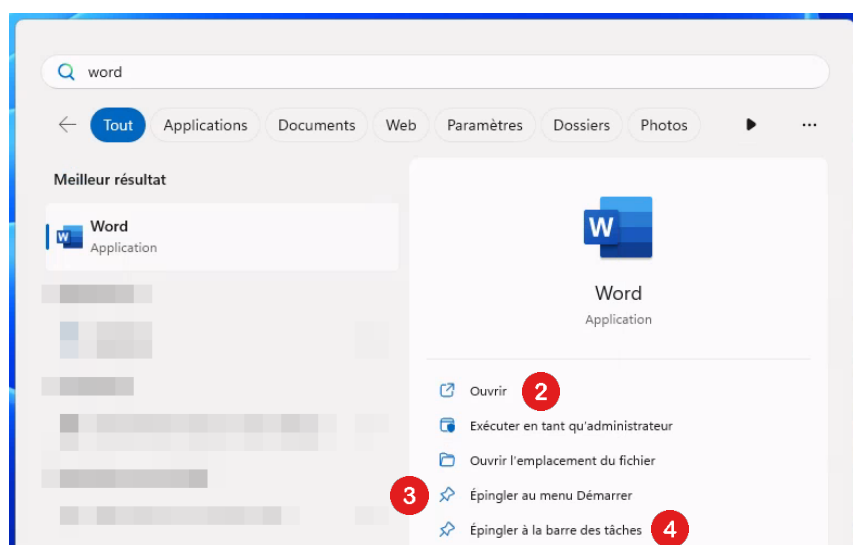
word

Tout Applications Documents Web Paramètres Dossiers Photos ...

Meilleur résultat

Word
Application

Word
Application

Ouvrir 2

Exécuter en tant qu'administrateur

Ouvrir l'emplacement du fichier

3 Épingler au menu Démarrer

Épingler à la barre des tâches 4